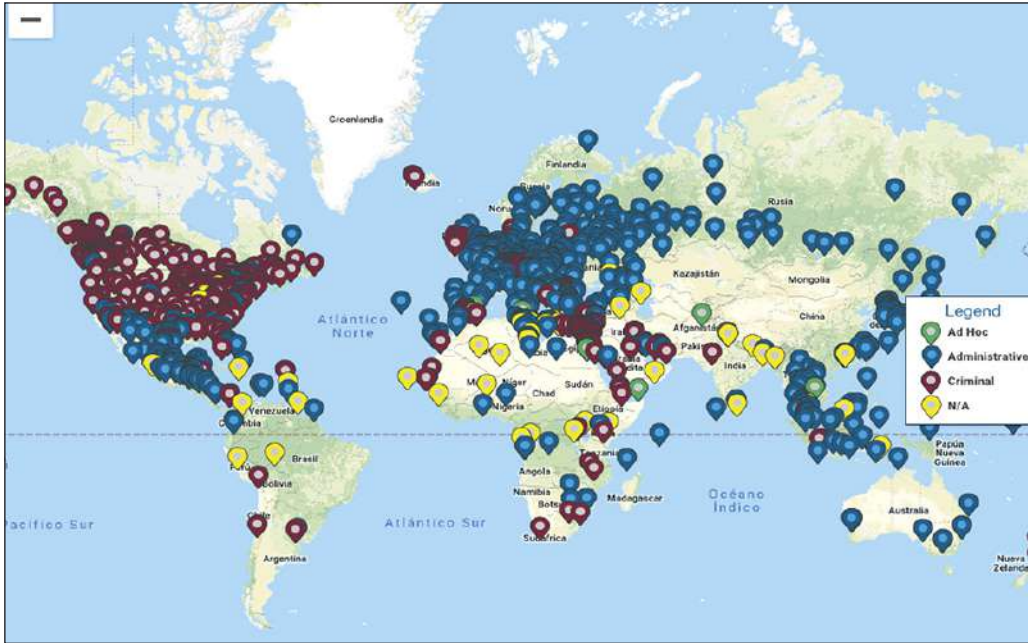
Groenlandia

Finlandia

Islandia

Rusia

Noruega

Kazajistán

Mongolia

China

Afganistán

Pakistán

India

Atlántico Norte

Níger

Chad

Sudán

Nigeria

Etiopía

Venezuela

Colombia

Brasil

Bolivia

Chile

Argentina

Tanzania

Angola

Namibia

Botsuana

Madagascar

Sudáfrica

Océano Índico

Atlántico Sur

Pacífico Sur

Papúa Nueva Guinea

Australia

Nueva Zelanda

Legend

Ad Hoc

Administrative

Criminal

N/A